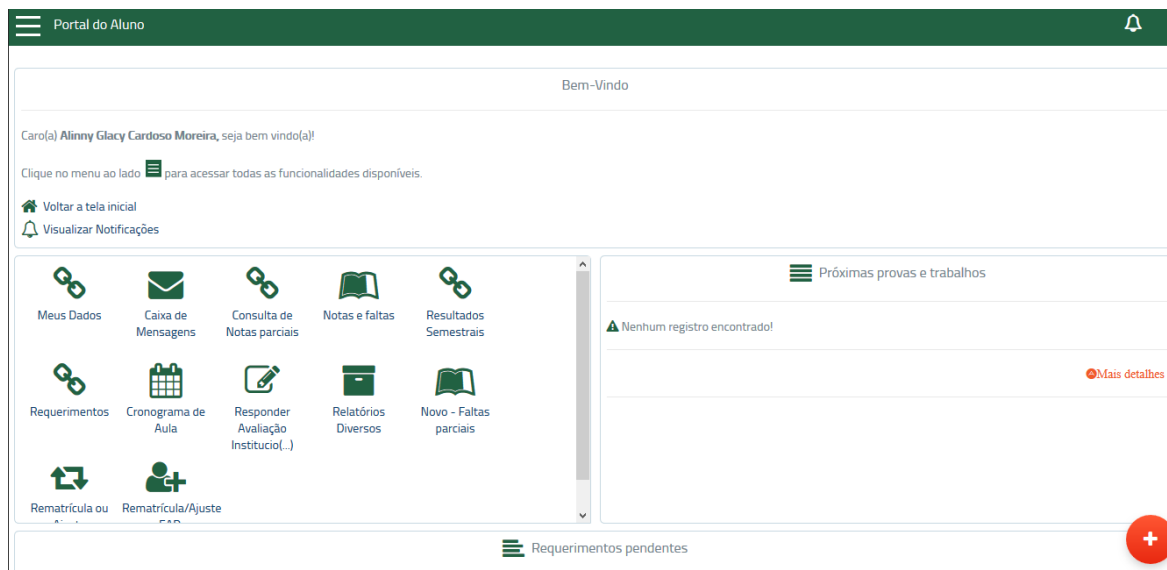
Portal do Aluno

Bem-Vindo

Caro(a) **Alinny Glacy Cardoso Moreira**, seja bem vindo(a)!

Clique no menu ao lado para acessar todas as funcionalidades disponíveis.

Voltar a tela inicial
Visualizar Notificações

Meus Dados
Caixa de Mensagens
Consulta de Notas parciais
Notas e faltas
Resultados Semestrais
Requerimentos
Cronograma de Aula
Responder Avaliação Institucio(...)
Relatórios Diversos
Novo - Faltas parciais
Rematrícula ou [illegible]
Rematrícula/Ajuste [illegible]

Próximas provas e trabalhos

Nenhum registro encontrado!

Mais detalhes

Requerimentos pendentes